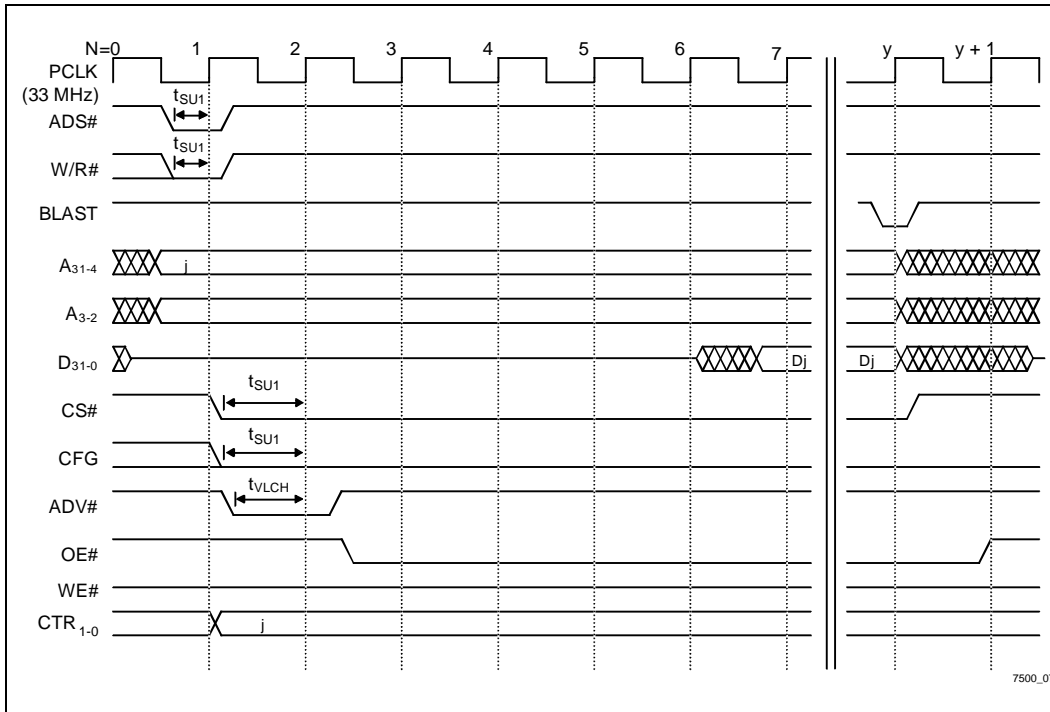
N=0 1 2 3 4 5 6 7 y y + 1

PCLK (33 MHz)

$t_{SU1}$

ADS#

$t_{SU1}$

W/R#

BLAST

$A_{31-4}$ j

$A_{3-2}$

$D_{31-0}$ Dj Dj

$t_{SU1}$

CS#

$t_{SU1}$

CFG

$t_{VLCH}$

ADV#

OE#

WE#

$CTR_{1-0}$ j

7500_0